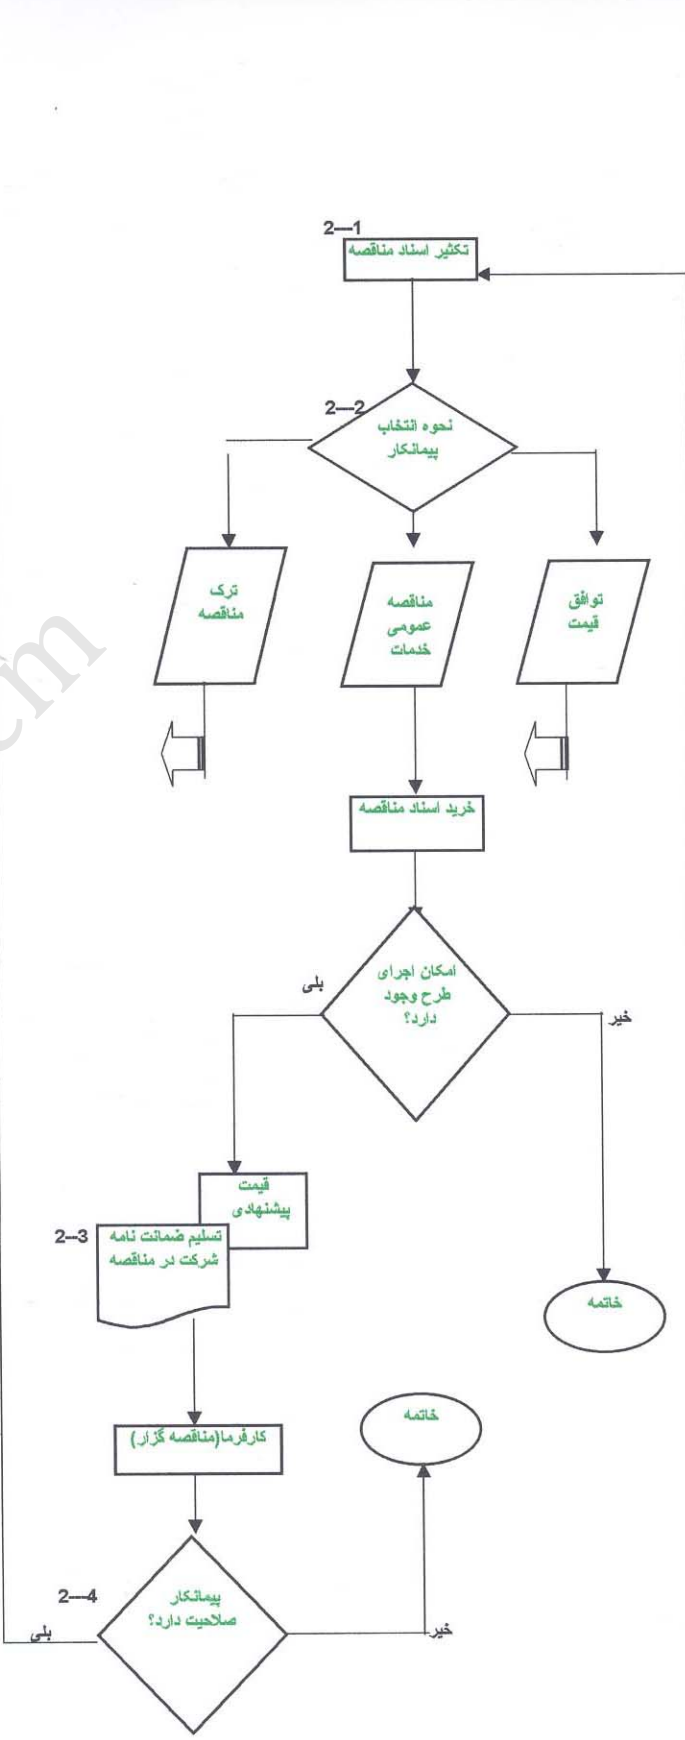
2--1
تکثیر اسناد مناقصه

2--2
نحوه انتخاب پیمانکار

ترک مناقصه

مناقصه عمومی خدمات

توافق قیمت

خرید اسناد مناقصه

امکان اجرای طرح وجود دارد؟

بلی

خیر

قیمت پیشنهادی

2--3
تسلیم ضمانت نامه شرکت در مناقصه

خاتمه

کارفرما(مناقصه گزار)

خاتمه

2--4
پیمانکار صلاحیت دارد؟

بلی

خیر